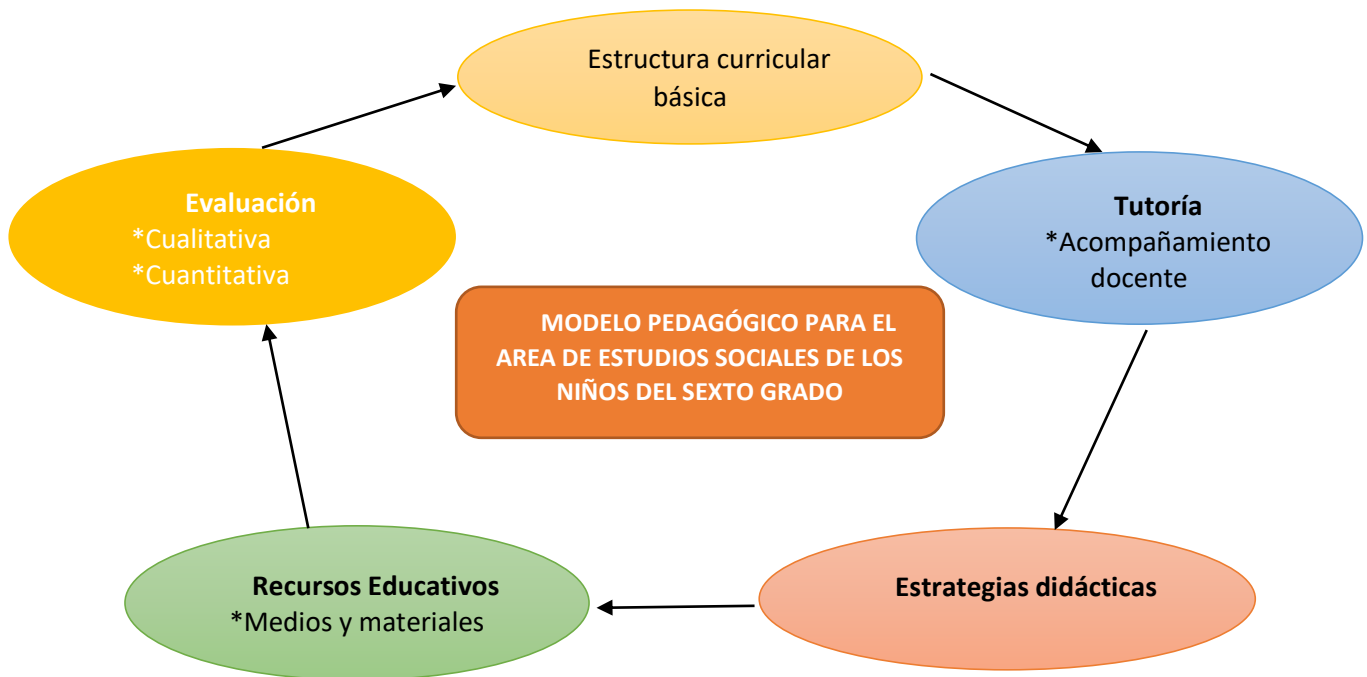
Estructura curricular básica

Tutoría
*Acompañamiento docente

Estrategias didácticas

Recursos Educativos
*Medios y materiales

Evaluación
*Cualitativa
*Cuantitativa

MODELO PEDAGÓGICO PARA EL AREA DE ESTUDIOS SOCIALES DE LOS NIÑOS DEL SEXTO GRADO